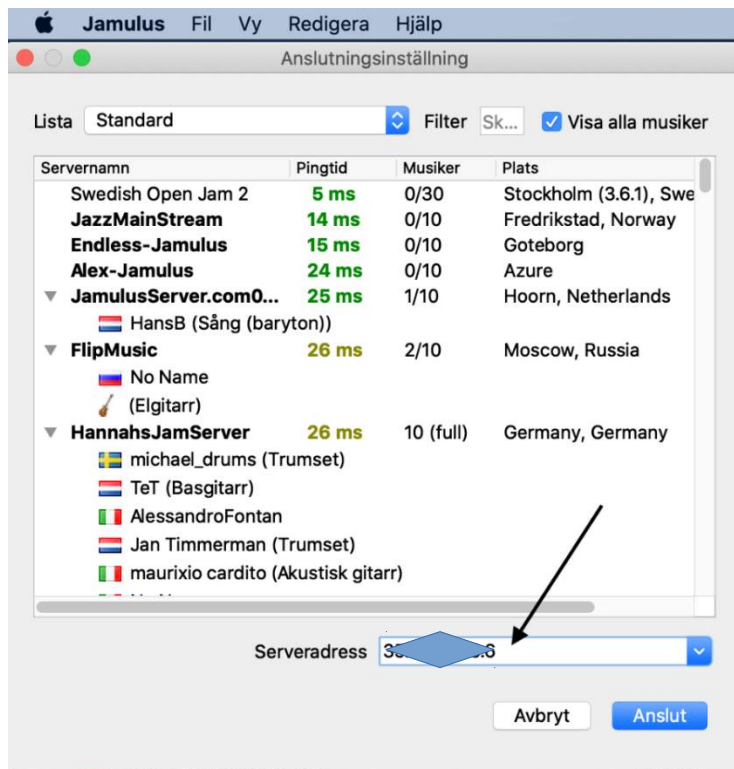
Jamulus Fil Vy Redigera Hjälp

Anslutningsinställning

Lista Standard Filter Sk... Visa alla musiker

| Servernamn | Pingtid | Musiker | Plats |
|---|---|---|---|
| Swedish Open Jam 2 | 5 ms | 0/30 | Stockholm (3.6.1), Swe |
| JazzMainStream | 14 ms | 0/10 | Fredrikstad, Norway |
| Endless-Jamulus | 15 ms | 0/10 | Goteborg |
| Alex-Jamulus | 24 ms | 0/10 | Azure |
| JamulusServer.com0... | 25 ms | 1/10 | Hoorn, Netherlands |
| HansB (Sång (baryton)) | | | |
| FlipMusic | 26 ms | 2/10 | Moscow, Russia |
| No Name | | | |
| (Elgitarr) | | | |
| HannahsJamServer | 26 ms | 10 (full) | Germany, Germany |
| michael_drums (Trumset) | | | |
| TeT (Basgitarr) | | | |
| AlessandroFontan | | | |
| Jan Timmerman (Trumset) | | | |
| maurixio cardito (Akustisk gitarr) | | | |

Serveradress 3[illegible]6

Avbryt Anslut